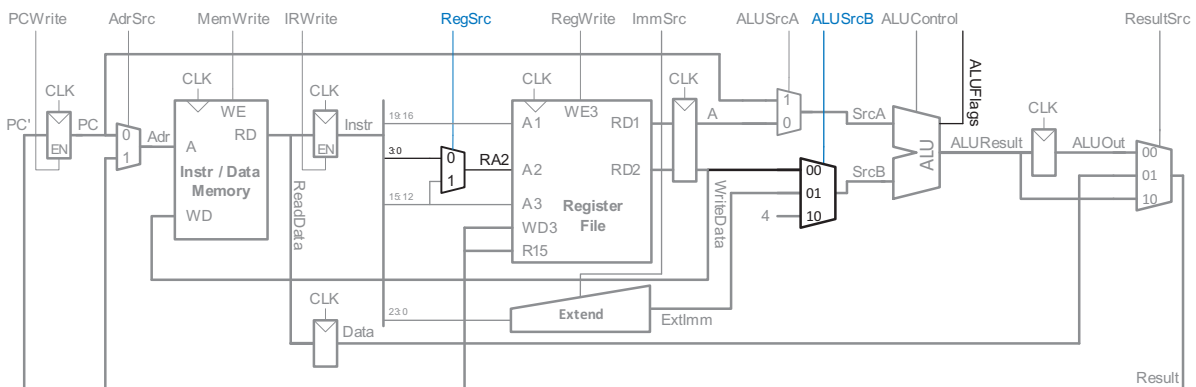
PCWrite AdrSrc MemWrite IRWrite RegSrc RegWrite ImmSrc ALUSrcA ALUSrcB ALUControl ResultSrc

CLK
PC'
EN
PC
0
1
Adr
CLK
WE
A
RD
Instr / Data Memory
WD
CLK
EN
Instr
ReadData
19:16
3:0
15:12
0
1
RA2
CLK
WE3
A1
RD1
A2
RD2
A3
WD3
R15
Register File
CLK
A
WriteData
1
0
SrcA
00
01
10
4
SrcB
ALU
ALUFlags
ALUResult
CLK
ALUOut
00
01
10
CLK
Data
23:0
Extend
ExtImm
Result